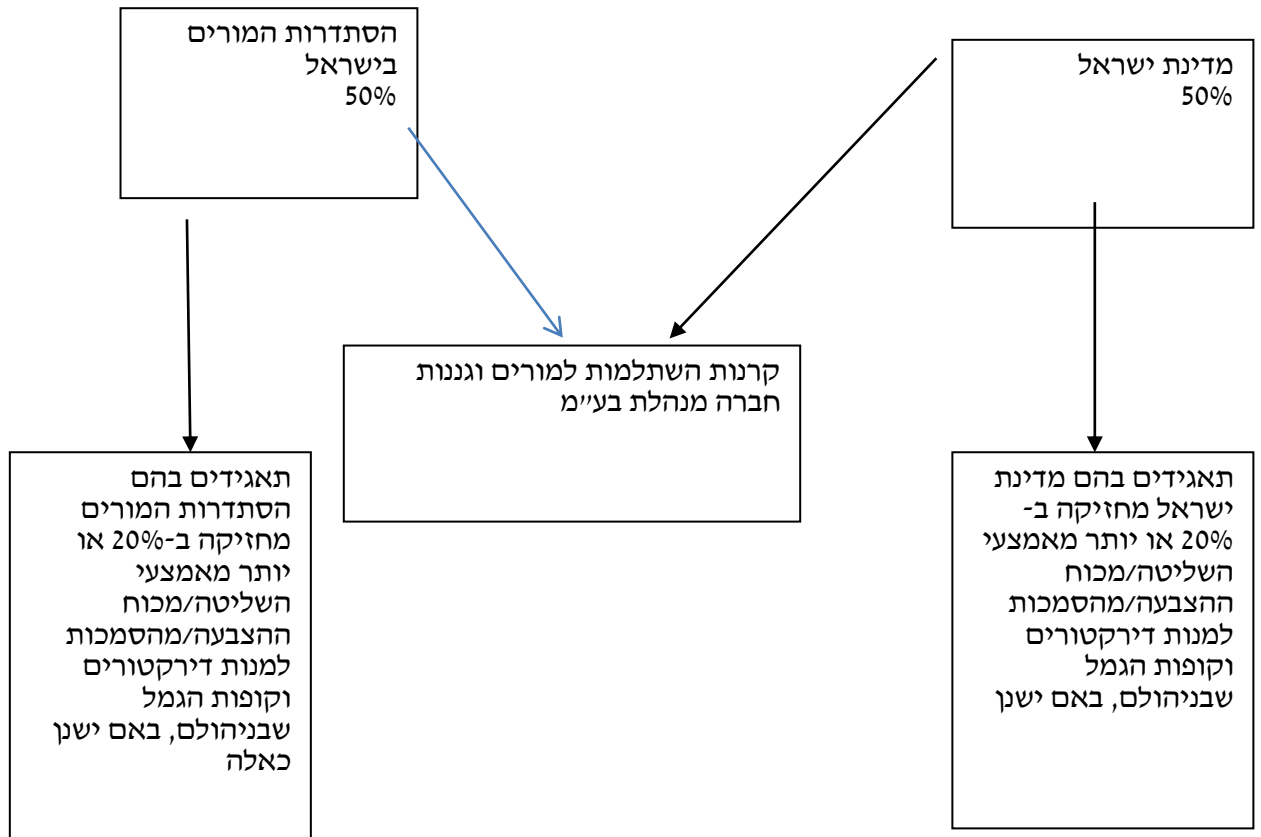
הסתדרות המורים בישראל
50%

מדינת ישראל
50%

קרנות השתלמות למורים וגננות חברה מנהלת בע״מ

תאגידים בהם הסתדרות המורים מחזיקה ב-20% או יותר מאמצעי השליטה/מכוח ההצבעה/מהסמכות למנות דירקטורים וקופות הגמל שבניהולם, באם ישנן כאלה

תאגידים בהם מדינת ישראל מחזיקה ב-20% או יותר מאמצעי השליטה/מכוח ההצבעה/מהסמכות למנות דירקטורים וקופות הגמל שבניהולם, באם ישנן